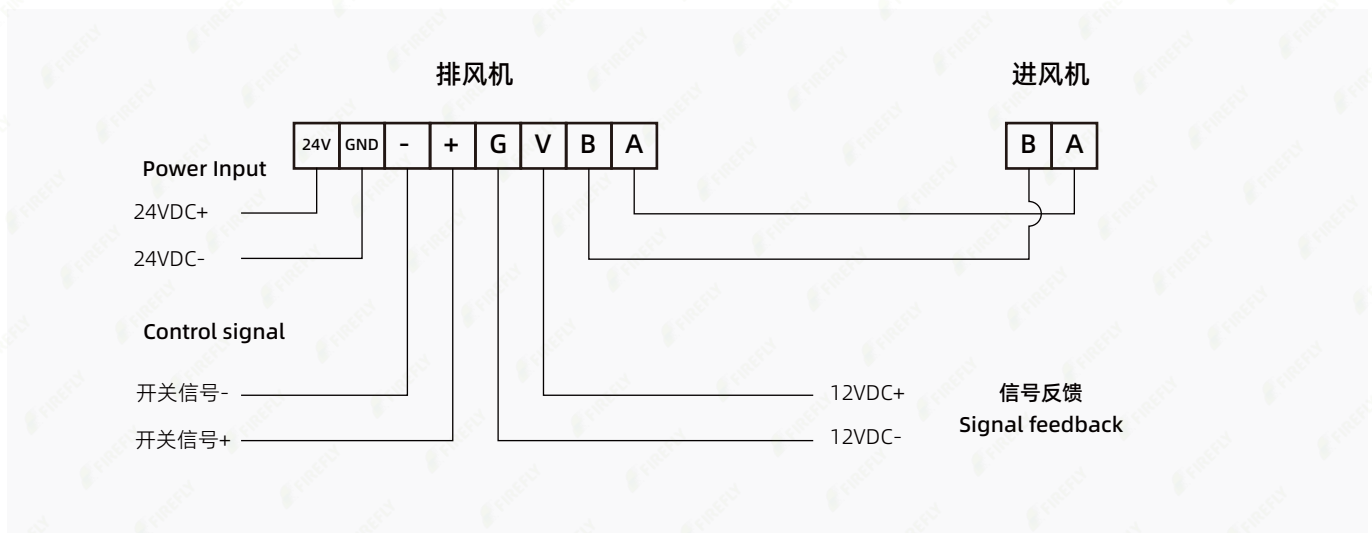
排风机

进风机

| 24V | GND | - | + | G | V | B | A |
|---|---|---|---|---|---|---|---|

| B | A |
|---|---|

Power Input

24VDC+

24VDC-

Control signal

开关信号-

开关信号+

12VDC+

12VDC-

信号反馈
Signal feedback